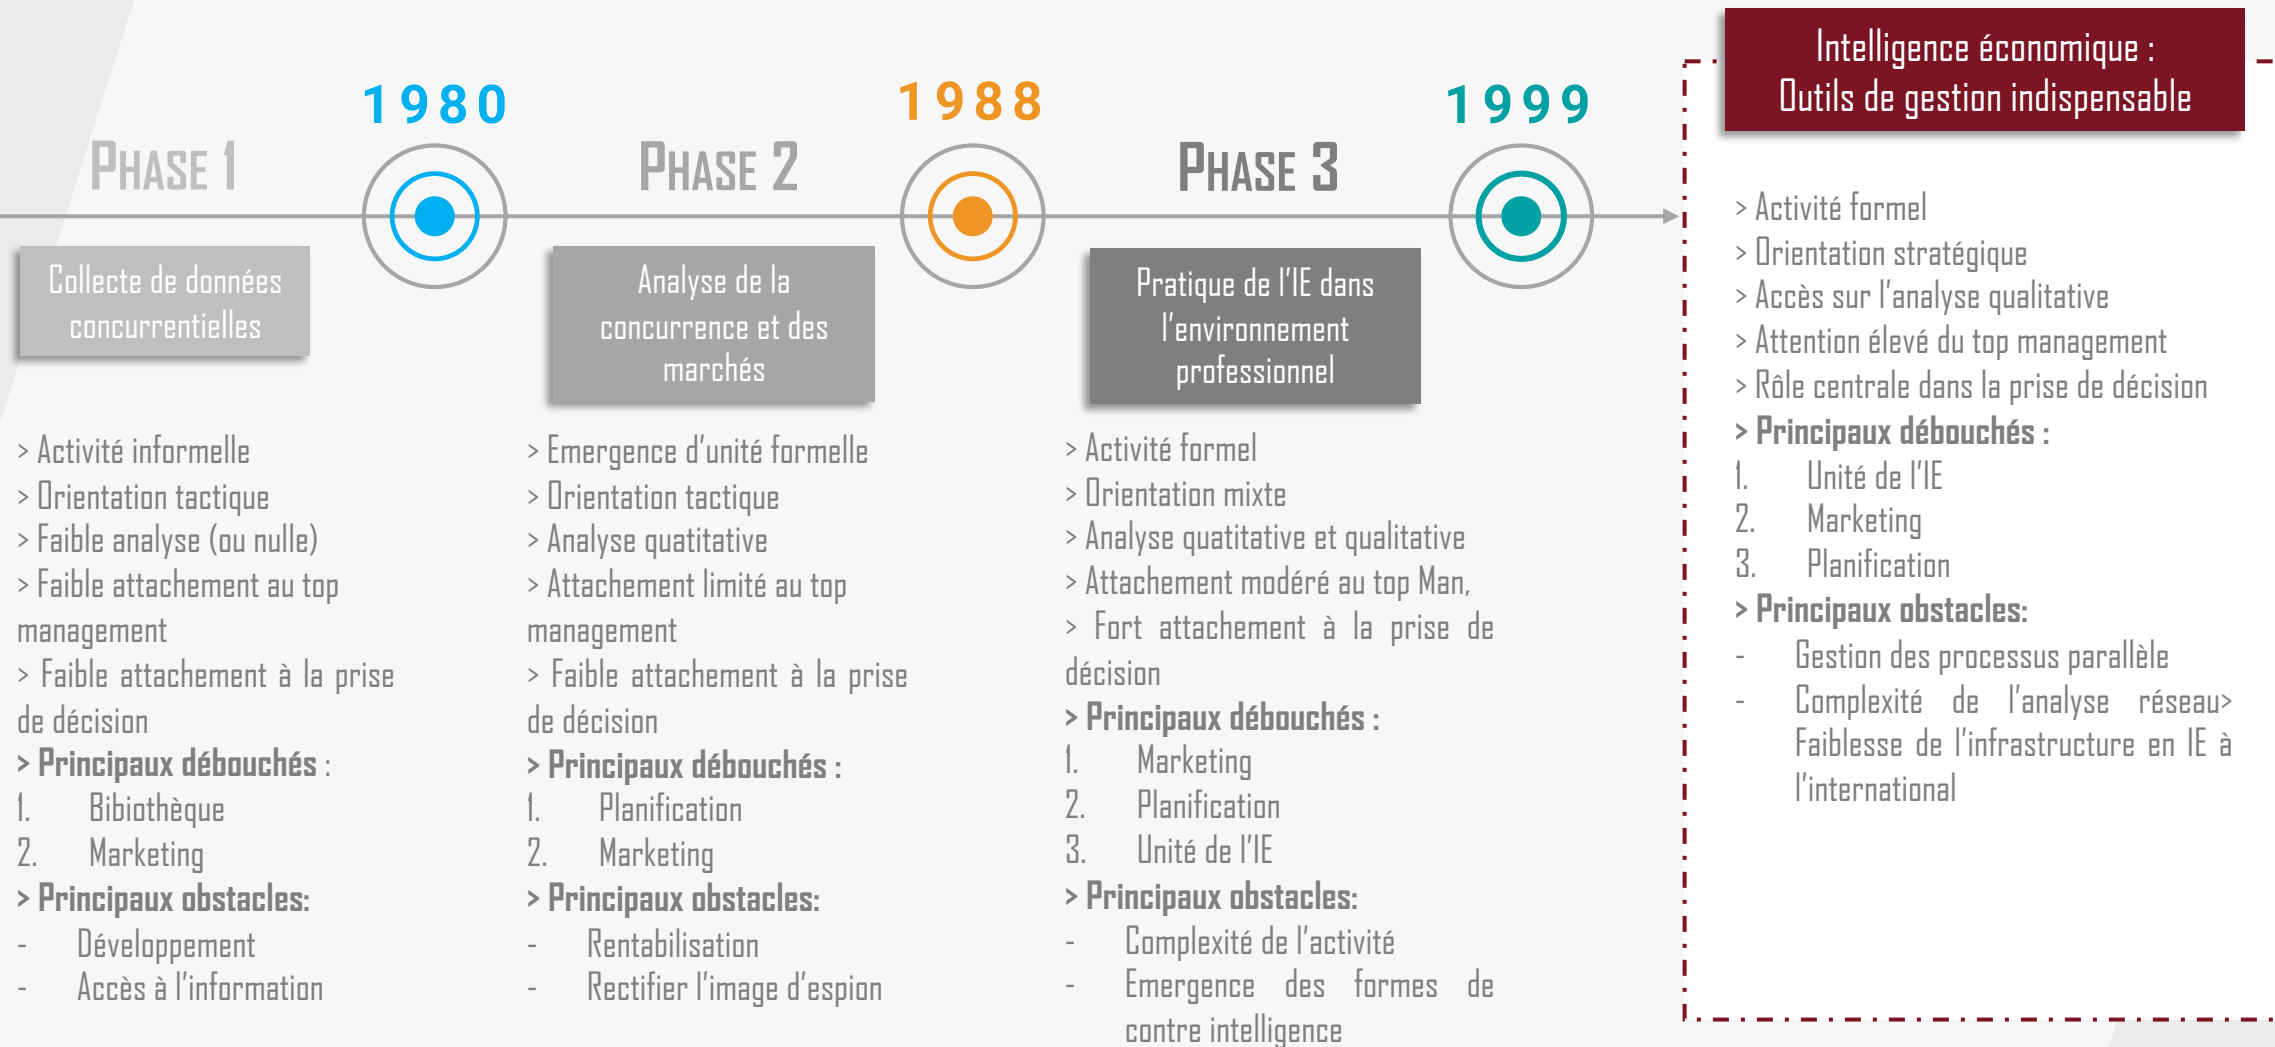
1980

1988

1999

PHASE 1

Collecte de données concurrentielles

> Activité informelle
> Orientation tactique
> Faible analyse (ou nulle)
> Faible attachement au top management
> Faible attachement à la prise de décision
> **Principaux débouchés** :
1. Bibiothèque
2. Marketing
> **Principaux obstacles:**
- Développement
- Accès à l'information

PHASE 2

Analyse de la concurrence et des marchés

> Emergence d'unité formelle
> Orientation tactique
> Analyse quatitative
> Attachement limité au top management
> Faible attachement à la prise de décision
> **Principaux débouchés :**
1. Planification
2. Marketing
> **Principaux obstacles:**
- Rentabilisation
- Rectifier l'image d'espion

PHASE 3

Pratique de l'IE dans l'environnement professionnel

> Activité formel
> Orientation mixte
> Analyse quatitative et qualitative
> Attachement modéré au top Man,
> Fort attachement à la prise de décision
> **Principaux débouchés :**
1. Marketing
2. Planification
3. Unité de l'IE
> **Principaux obstacles:**
- Complexité de l'activité
- Emergence des formes de contre intelligence

Intelligence économique :
Outils de gestion indispensable

> Activité formel
> Orientation stratégique
> Accès sur l'analyse qualitative
> Attention élevé du top management
> Rôle centrale dans la prise de décision
> **Principaux débouchés :**
1. Unité de l'IE
2. Marketing
3. Planification
> **Principaux obstacles:**
- Gestion des processus parallèle
- Complexité de l'analyse réseau> Faiblesse de l'infrastructure en IE à l'international